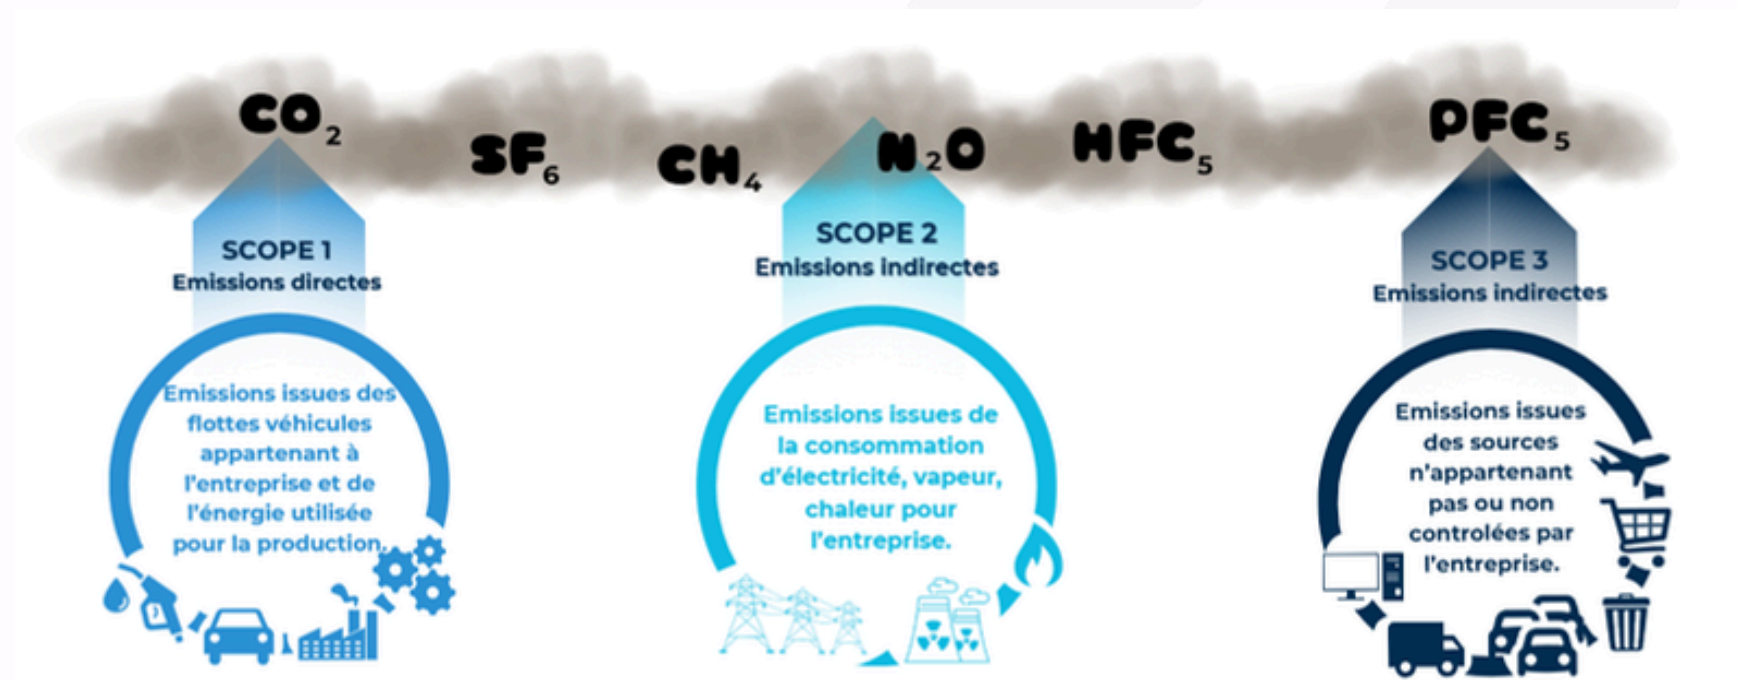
$CO_2$ $SF_6$ $CH_4$ $N_2O$ $HFC_5$ $PFC_5$

SCOPE 1
Emissions directes

Emissions issues des flottes véhicules appartenant à l'entreprise et de l'énergie utilisée pour la production.

SCOPE 2
Emissions indirectes

Emissions issues de la consommation d'électricité, vapeur, chaleur pour l'entreprise.

SCOPE 3
Emissions indirectes

Emissions issues des sources n'appartenant pas ou non controlées par l'entreprise.